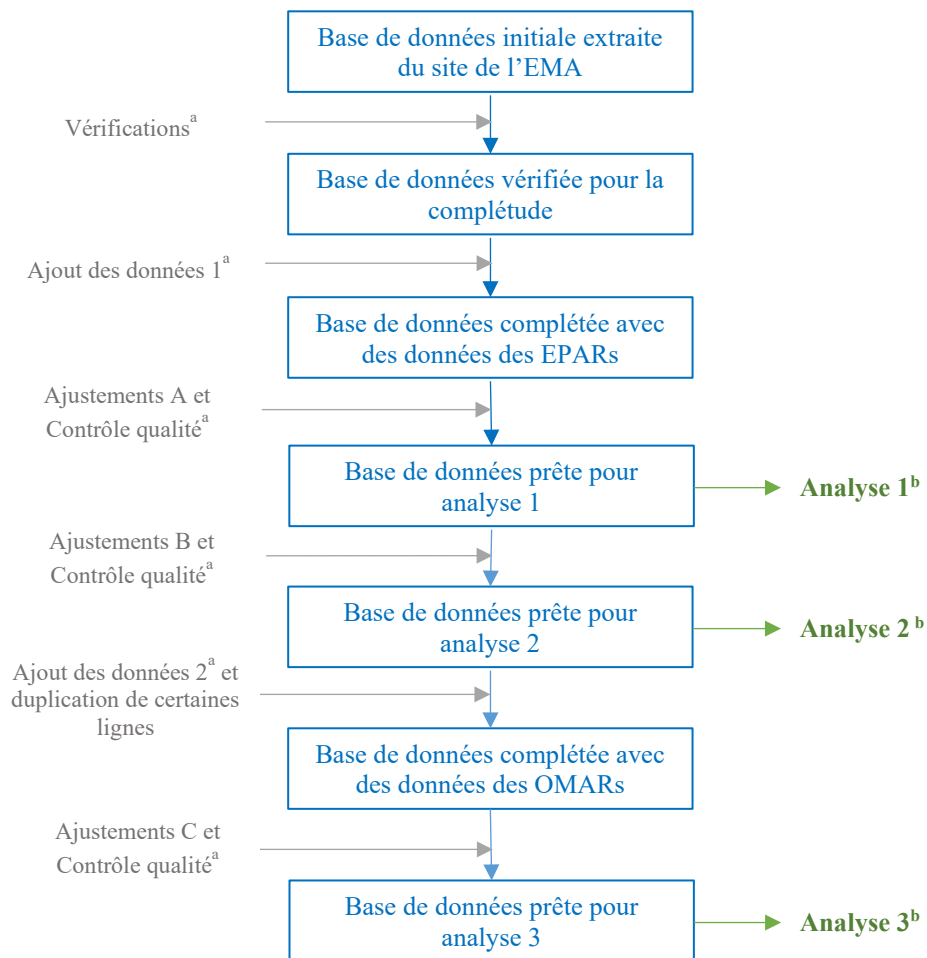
Base de données initiale extraite du site de l'EMA

Vérifications$^{a}$

Base de données vérifiée pour la complétude

Ajout des données 1$^{a}$

Base de données complétée avec des données des EPARs

Ajustements A et Contrôle qualité$^{a}$

Base de données prête pour analyse 1

Analyse 1$^{b}$

Ajustements B et Contrôle qualité$^{a}$

Base de données prête pour analyse 2

Analyse 2$^{b}$

Ajout des données 2$^{a}$ et duplication de certaines lignes

Base de données complétée avec des données des OMARs

Ajustements C et Contrôle qualité$^{a}$

Base de données prête pour analyse 3

Analyse 3$^{b}$